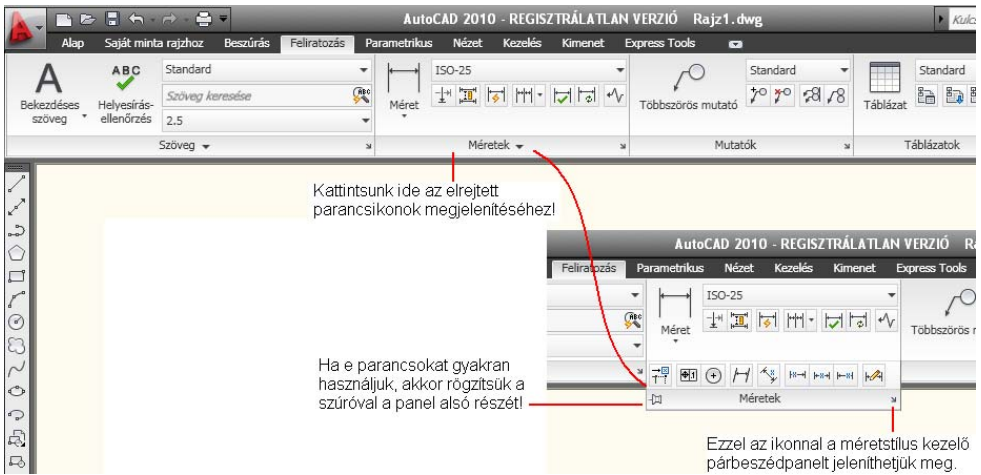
AutoCAD 2010 - REGISZTRÁLATLAN VERZIÓ Rajz1.dwg

Kulc

Alap Saját minta rajzhoz Beszúrás Feliratozás Parametrikus Nézet Kezelés Kimenet Express Tools

Bekezdéses szöveg

ABC

Helyesírás-ellenőrzés

Standard

Szöveg keresése

2.5

Szöveg

Méret

ISO-25

Méretek

Többszörös mutató

Standard

Mutatók

Táblázat

Standard

Táblázatok

Kattintsunk ide az elrejtett parancsikonok megjelenítéséhez!

AutoCAD 2010 - REGISZTRÁLATLAN VERZIÓ R

Feliratozás Parametrikus Nézet Kezelés Kimenet Express Tools

ISO-25

Méret

Többszörös r

Ha e parancsokat gyakran használjuk, akkor rögzítsük a szúróval a panel alsó részét!

Méretek

Ezzel az ikonnal a méretstílus kezelő párbeszédpanelt jeleníthetjük meg.